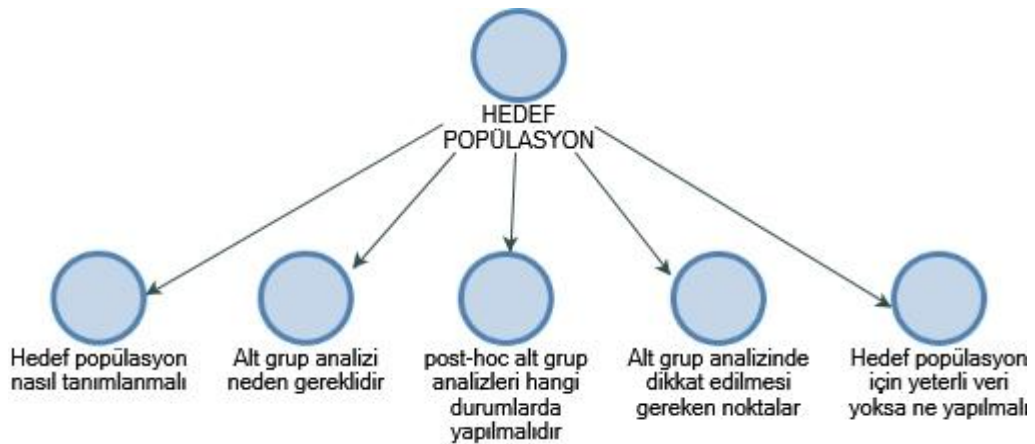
HEDEF POPÜLASYON

Hedef popülasyon nasıl tanımlanmalı

Alt grup analizi neden gereklidir

post-hoc alt grup analizleri hangi durumlarda yapılmalıdır

Alt grup analizinde dikkat edilmesi gereken noktalar

Hedef popülasyon için yeterli veri yoksa ne yapılmalı